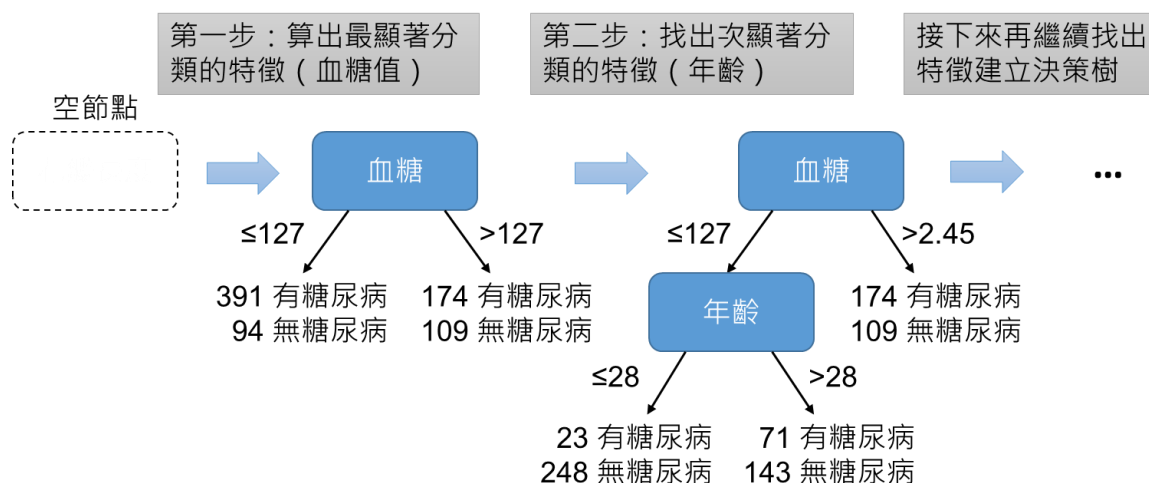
第一步：算出最顯著分類的特徵（血糖值）

第二步：找出次顯著分類的特徵（年齡）

接下來再繼續找出特徵建立決策樹

空節點

血糖

≤127

>127

391 有糖尿病
94 無糖尿病

174 有糖尿病
109 無糖尿病

血糖

≤127

>2.45

年齡

174 有糖尿病
109 無糖尿病

≤28

>28

23 有糖尿病
248 無糖尿病

71 有糖尿病
143 無糖尿病

...